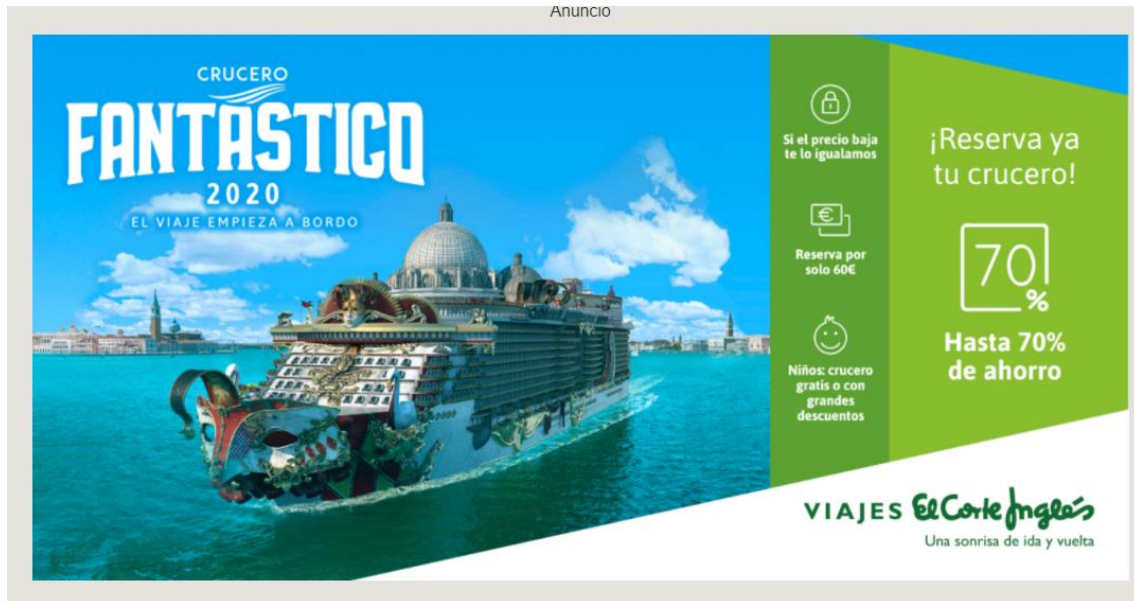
Anuncio

CRUCERO
FANTÁSTICO
2020
EL VIAJE EMPIEZA A BORDO

Si el precio baja te lo igualamos

Reserva por solo 60€

Niños: crucero gratis o con grandes descuentos

¡Reserva ya tu crucero!

70 %

Hasta 70% de ahorro

VIAJES El Corte Inglés
Una sonrisa de ida y vuelta